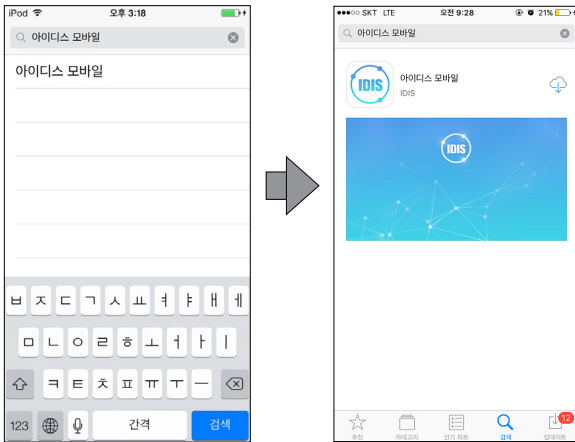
iPod 오후 3:18

아이디스 모바일

아이디스 모바일

ㅂ ㅈ ㄷ ㄱ ㅅ ㅛ ㅕ ㅑ ㅐ ㅔ

ㅁ ㄴ ㅇ ㄹ ㅎ ㅗ ㅓ ㅏ ㅣ

ㅋ ㅌ ㅊ ㅍ ㅠ ㅜ ㅡ

123 간격 검색

●●○○○ SKT LTE 오전 9:28 21%

아이디스 모바일

IDIS 아이디스 모바일
IDIS

IDIS

추천 카테고리 인기 차트 검색 업데이트 12